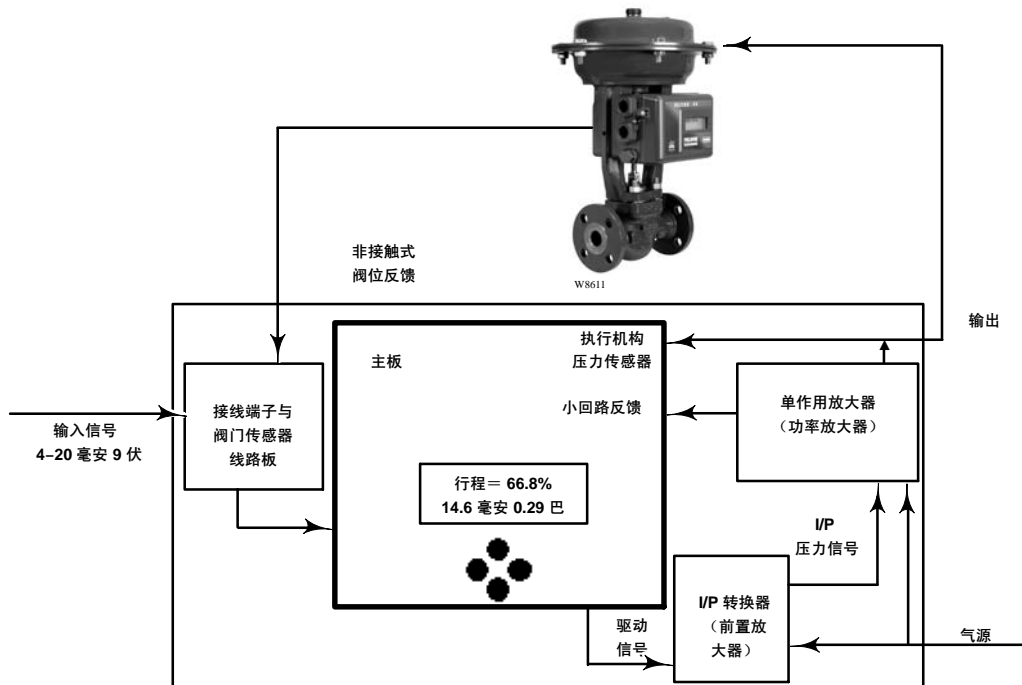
非接触式
阀位反馈

W8611

输出

主板

执行机构
压力传感器

小回路反馈

单作用放大器
（功率放大器）

接线端子与
阀门传感器
线路板

输入信号
4–20 毫安 9 伏

行程＝ 66.8%
14.6 毫安 0.29 巴

I/P
压力信号

I/P 转换器
（前置放
大器）

驱动
信号

气源